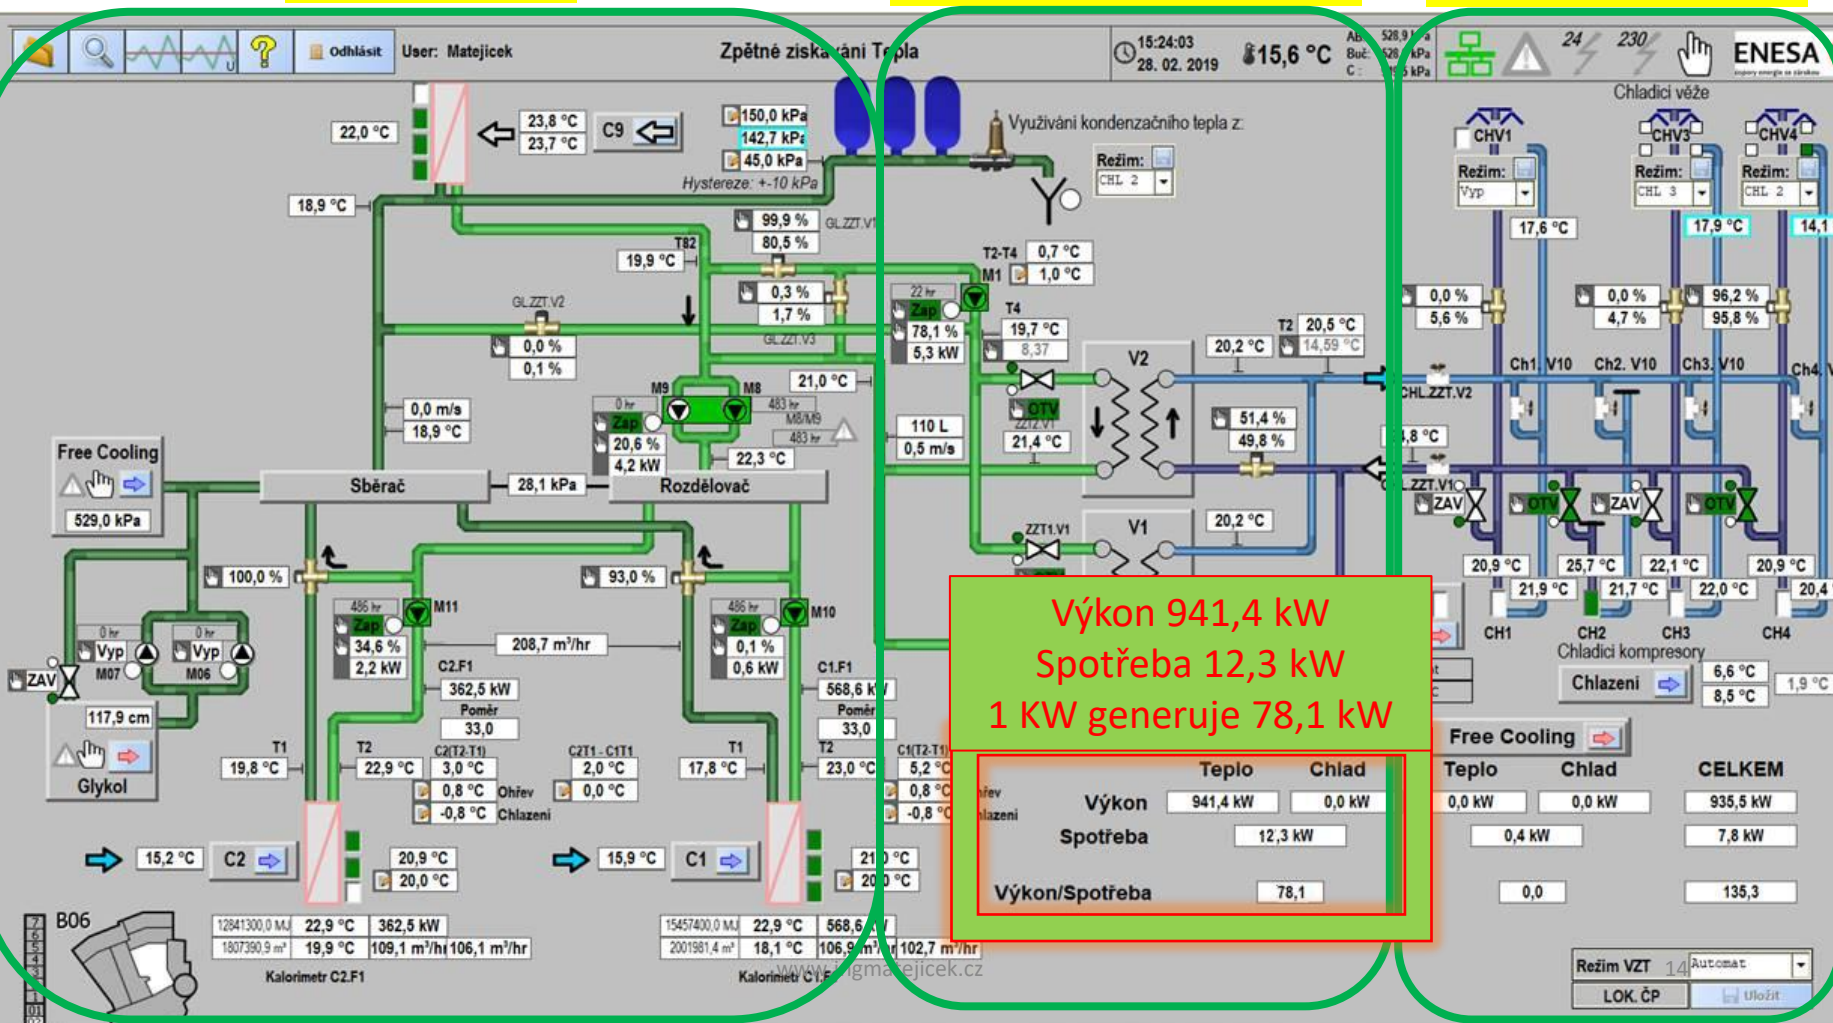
Odhlásit User: Matejicek Zpětné získávání Tepla 15:24:03 28. 02. 2019 15,6 °C AB: 528,9 kPa Buč: 528 kPa C: 5 kPa 24 230 ENESA

Chladicí věže CHV1 CHV3 CHV4 Režim: Vyp Režim: CHL 3 Režim: CHL 2 17,6 °C 17,9 °C 14,1

22,0 °C 23,8 °C 23,7 °C C9 150,0 kPa 142,7 kPa 45,0 kPa Hystereze: +-10 kPa

Využívání kondenzačního tepla z: Režim: CHL 2

18,9 °C 99,9 % 80,5 % GL.ZZT.V1 T82 19,9 °C T2-T4 0,7 °C M1 1,0 °C

GL.ZZT.V2 0,3 % 1,7 % 22 hr Zap 78,1 % 5,3 kW T4 19,7 °C 8,37 T2 20,5 °C 14,59 °C 0,0 % 5,6 % 0,0 % 4,7 % 96,2 % 95,8 %

0,0 % 0,1 % GL.ZZT.V3 V2 20,2 °C Ch1. V10 Ch2. V10 Ch3. V10 Ch4. V

M9 M8 21,0 °C CHL.ZZT.V2

0,0 m/s 18,9 °C 0 hr Zap 20,6 % 4,2 kW 483 hr M8/M9 483 hr OTV ZZT2.V1 21,4 °C 110 L 0,5 m/s 51,4 % 49,8 % 3,8 °C

Free Cooling 22,3 °C CHL.ZZT.V1 ZAV OTV ZAV OTV

529,0 kPa Sběrač 28,1 kPa Rozdělovač

ZZT1.V1 V1 20,2 °C 20,9 °C 25,7 °C 22,1 °C 20,9 °C 21,9 °C 21,7 °C 22,0 °C 20,4

100,0 % 93,0 % CH1 CH2 CH3 CH4 Chladicí kompresory

0 hr Vyp M07 0 hr Vyp M06 ZAV 486 hr Zap 34,6 % 2,2 kW M11 208,7 m³/hr 486 hr Zap 0,1 % 0,6 kW M10

Výkon 941,4 kW
Spotřeba 12,3 kW
1 KW generuje 78,1 kW

C2.F1 362,5 kW Poměr 33,0 C1.F1 568,6 kW Poměr 33,0 Chlazeni 6,6 °C 8,5 °C 1,9 °C

117,9 cm Glykol T1 19,8 °C T2 22,9 °C C2(T2-T1) 3,0 °C 0,8 °C Ohřev -0,8 °C Chlazeni C2T1 - C1T1 2,0 °C 0,0 °C T1 17,8 °C T2 23,0 °C C1(T2-T1) 5,2 °C 0,8 °C Ohřev -0,8 °C Chlazeni

Free Cooling

| | Teplo | Chlad | Teplo | Chlad | CELKEM |
|---|---|---|---|---|---|
| Výkon | 941,4 kW | 0,0 kW | 0,0 kW | 0,0 kW | 935,5 kW |
| Spotřeba | 12,3 kW | | 0,4 kW | | 7,8 kW |
| Výkon/Spotřeba | 78,1 | | 0,0 | | 135,3 |

15,2 °C C2 20,9 °C 20,0 °C 15,9 °C C1 21,0 °C 20,0 °C

B06 12841300,0 MJ 22,9 °C 362,5 kW 1807390,9 m³ 19,9 °C 109,1 m³/hr 106,1 m³/hr Kalorimetr C2.F1 15457400,0 MJ 22,9 °C 568,6 kW 2001981,4 m³ 18,1 °C 106,9 m³/hr 102,7 m³/hr Kalorimetr C1.F1

www.ingmatejicek.cz 14

Režim VZT Automat LOK. ČP Uložit